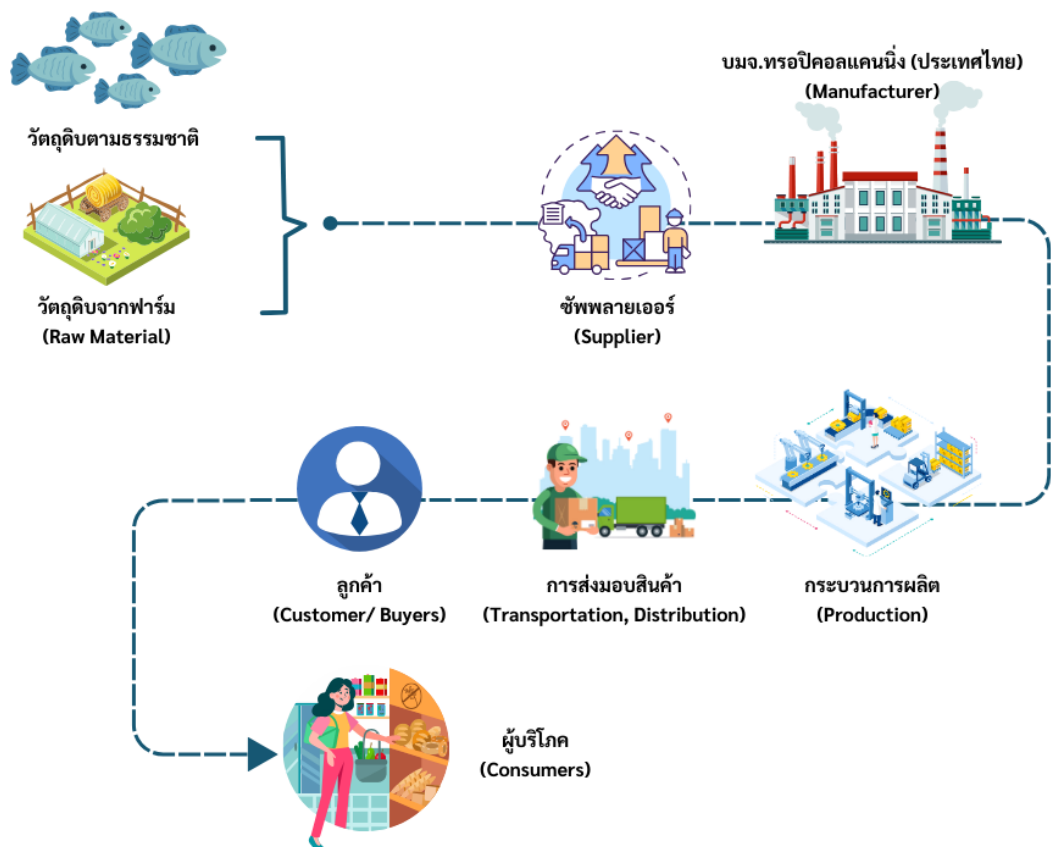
วัตถุดิบตามธรรมชาติ

วัตถุดิบจากฟาร์ม
(Raw Material)

ซัพพลายเออร์
(Supplier)

บมจ.ทรอปิคอลแคนนิ่ง (ประเทศไทย)
(Manufacturer)

ลูกค้า
(Customer/ Buyers)

การส่งมอบสินค้า
(Transportation, Distribution)

กระบวนการผลิต
(Production)

ผู้บริโภค
(Consumers)